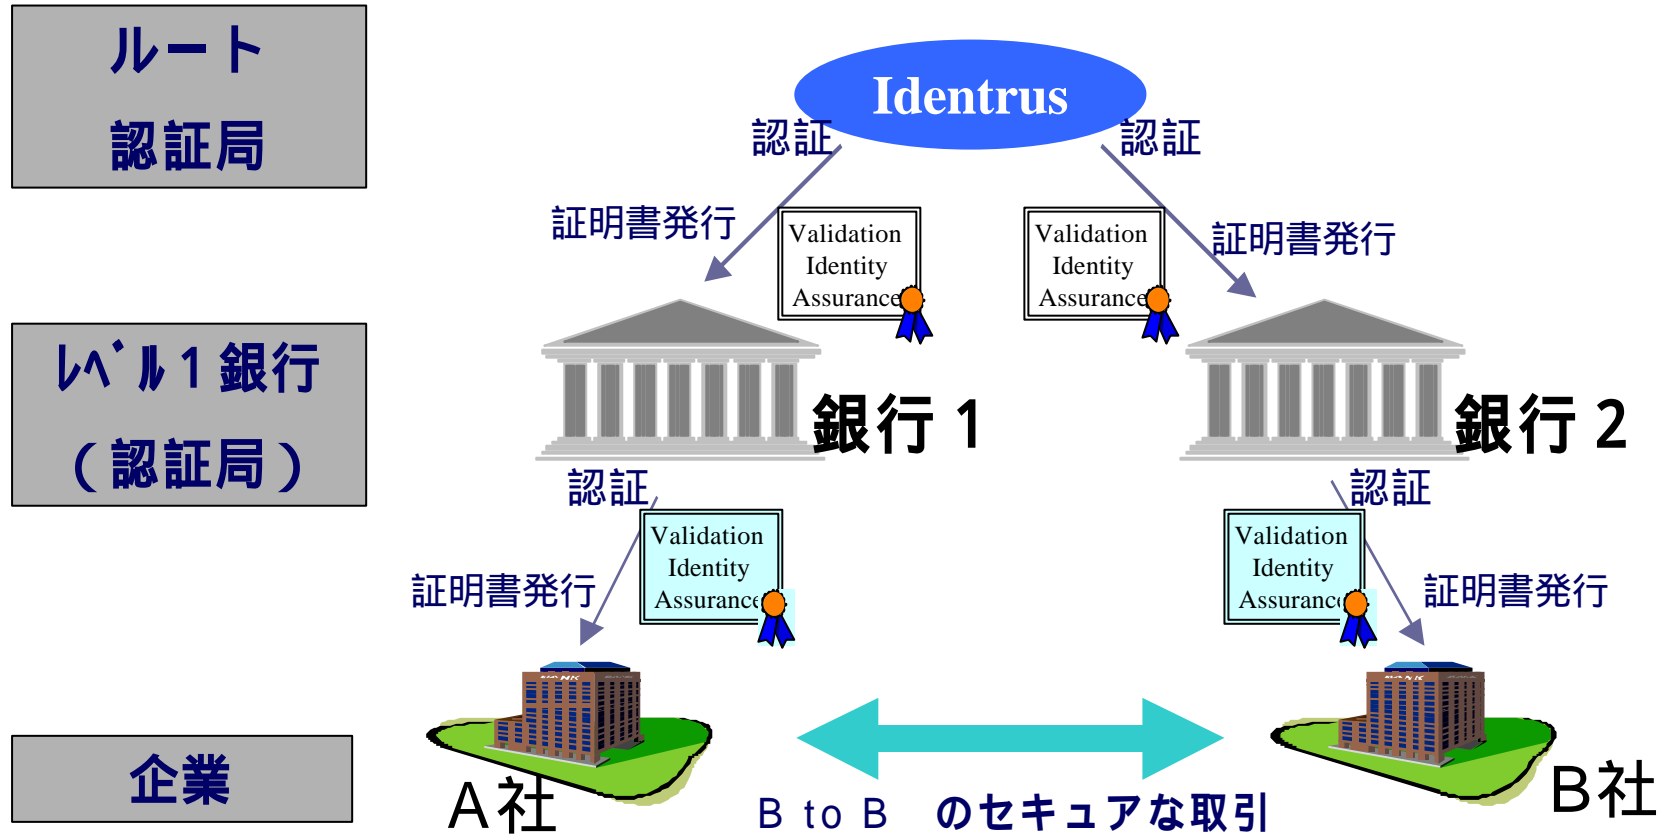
ルート
認証局

レベル１銀行
（認証局）

企業

Identrus

認証

認証

証明書発行

Validation
Identity
Assurance

Validation
Identity
Assurance

証明書発行

銀行１

銀行２

認証

認証

Validation
Identity
Assurance

Validation
Identity
Assurance

証明書発行

証明書発行

A社

B社

B to B のセキュアな取引